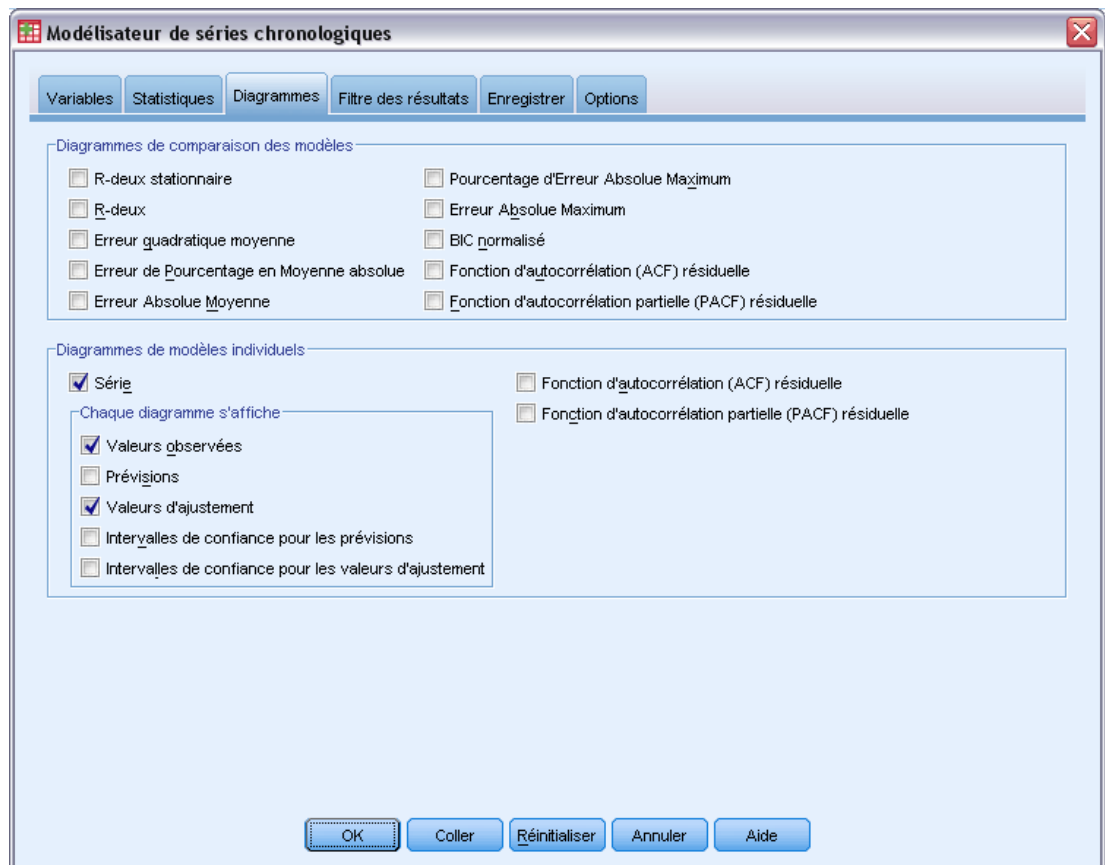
Modélisateur de séries chronologiques

Variables | Statistiques | Diagrammes | Filtre des résultats | Enregistrer | Options

Diagrammes de comparaison des modèles

R-deux stationnaire
R-deux
Erreur quadratique moyenne
Erreur de Pourcentage en Moyenne absolue
Erreur Absolue Moyenne
Pourcentage d'Erreur Absolue Maximum
Erreur Absolue Maximum
BIC normalisé
Fonction d'autocorrélation (ACF) résiduelle
Fonction d'autocorrélation partielle (PACF) résiduelle

Diagrammes de modèles individuels

Série
Chaque diagramme s'affiche
Valeurs observées
Prévisions
Valeurs d'ajustement
Intervalles de confiance pour les prévisions
Intervalles de confiance pour les valeurs d'ajustement
Fonction d'autocorrélation (ACF) résiduelle
Fonction d'autocorrélation partielle (PACF) résiduelle

OK | Coller | Réinitialiser | Annuler | Aide